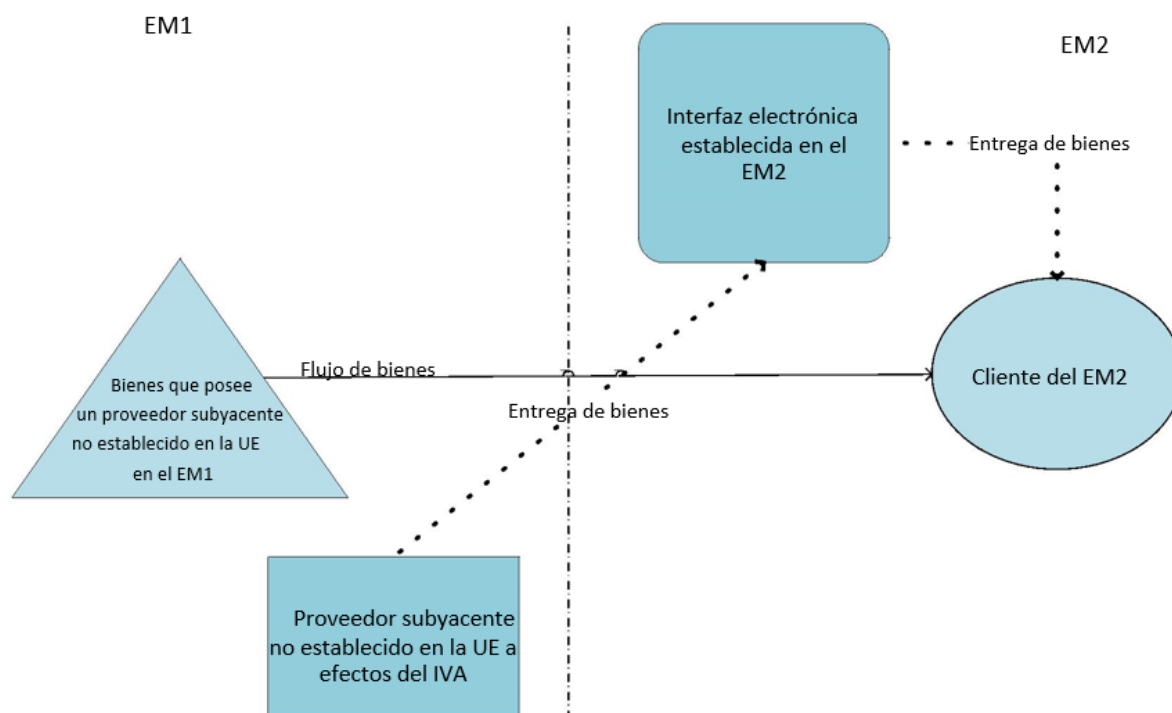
EM1

EM2

Interfaz electrónica establecida en el EM2

Entrega de bienes

Bienes que posee un proveedor subyacente no establecido en la UE en el EM1

Flujo de bienes

Entrega de bienes

Cliente del EM2

Proveedor subyacente no establecido en la UE a efectos del IVA